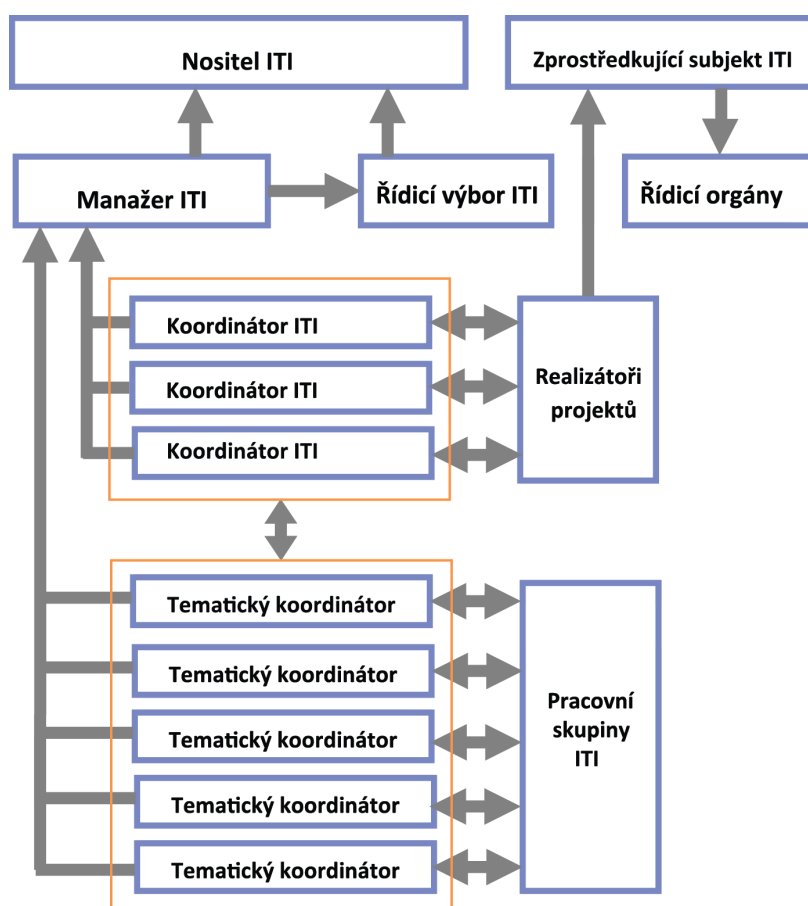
Nositel ITI

Zprostředkující subjekt ITI

Manažer ITI

Řídicí výbor ITI

Řídicí orgány

Koordinátor ITI

Koordinátor ITI

Koordinátor ITI

Realizátoři projektů

Tematický koordinátor

Tematický koordinátor

Tematický koordinátor

Tematický koordinátor

Tematický koordinátor

Pracovní skupiny ITI